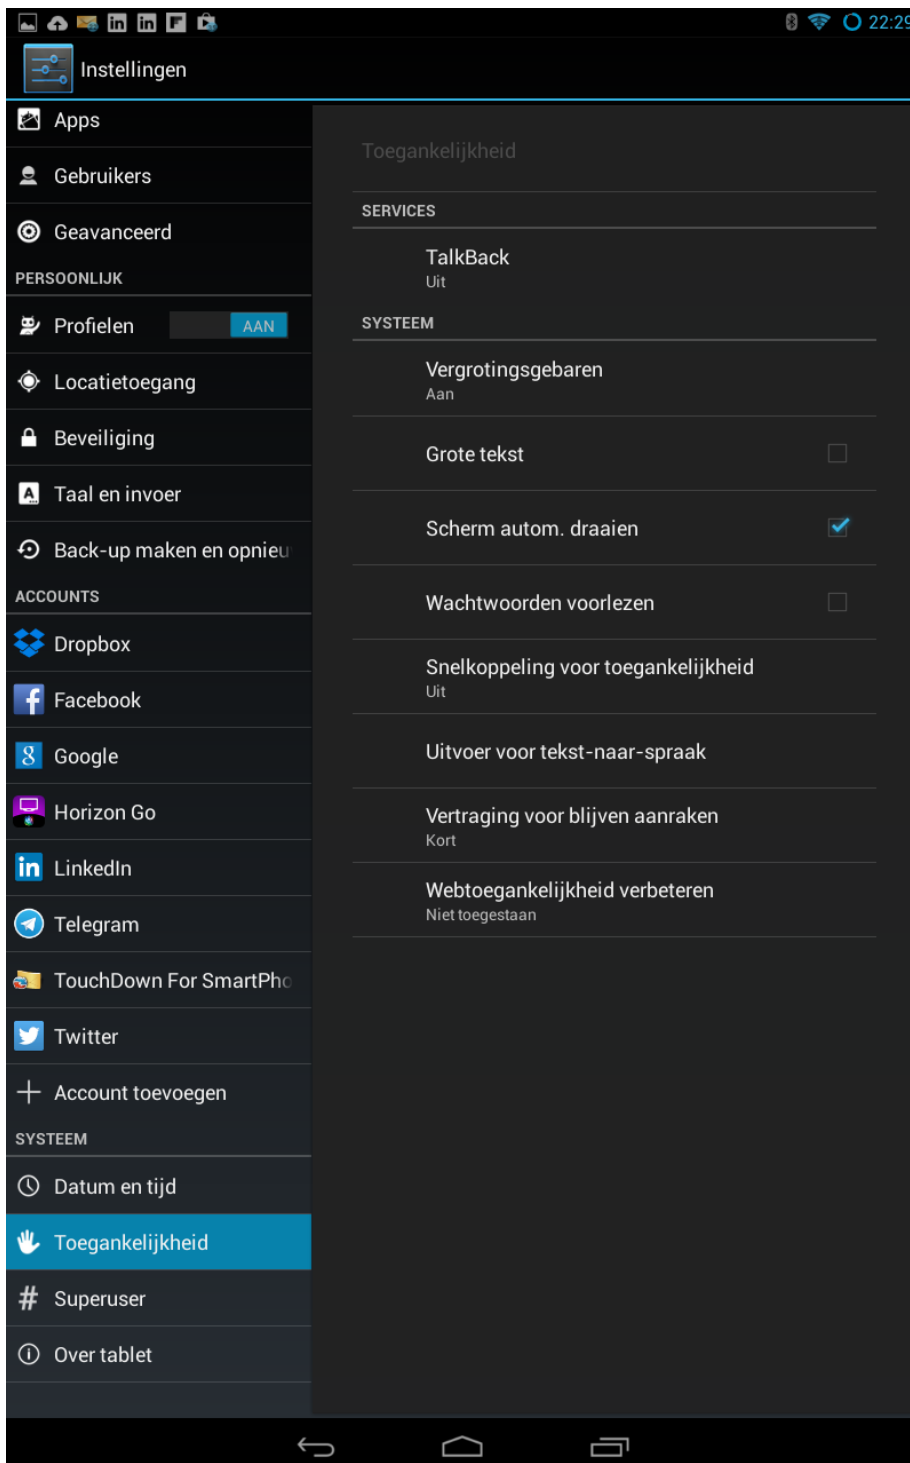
22:29

Instellingen

Apps
Gebruikers
Geavanceerd
PERSOONLIJK
Profielen AAN
Locatietoegang
Beveiliging
Taal en invoer
Back-up maken en opnieu
ACCOUNTS
Dropbox
Facebook
Google
Horizon Go
LinkedIn
Telegram
TouchDown For SmartPho
Twitter
Account toevoegen
SYSTEEM
Datum en tijd
Toegankelijkheid
Superuser
Over tablet

Toegankelijkheid

SERVICES
TalkBack
Uit
SYSTEEM
Vergrotingsgebaren
Aan
Grote tekst
Scherm autom. draaien
Wachtwoorden voorlezen
Snelkoppeling voor toegankelijkheid
Uit
Uitvoer voor tekst-naar-spraak
Vertraging voor blijven aanraken
Kort
Webtoegankelijkheid verbeteren
Niet toegestaan